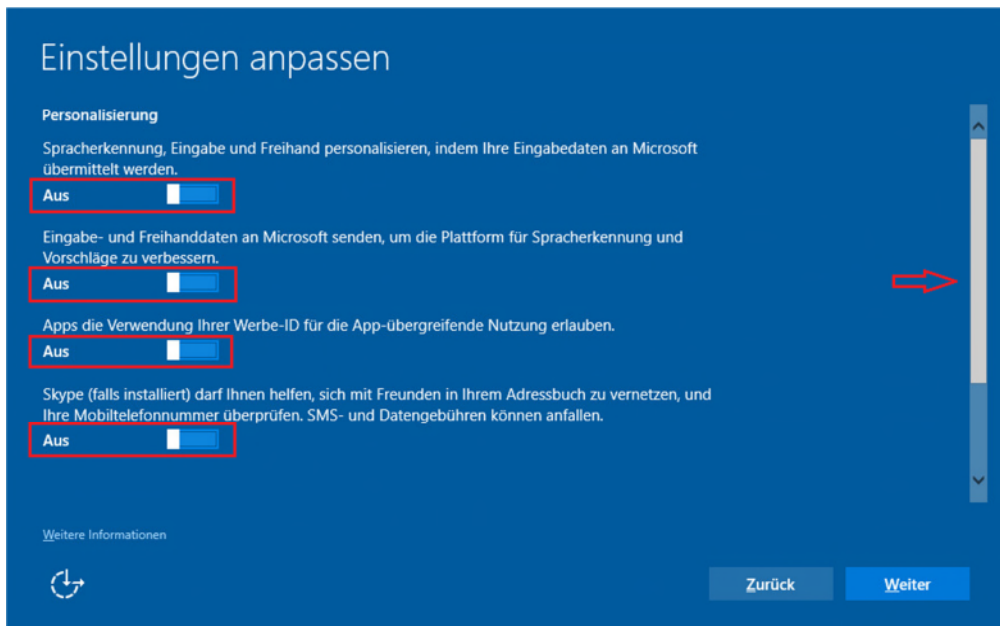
Einstellungen anpassen

Personalisierung

Spracherkennung, Eingabe und Freihand personalisieren, indem Ihre Eingabedaten an Microsoft übermittelt werden.

Aus

Eingabe- und Freihanddaten an Microsoft senden, um die Plattform für Spracherkennung und Vorschläge zu verbessern.

Aus

Apps die Verwendung Ihrer Werbe-ID für die App-übergreifende Nutzung erlauben.

Aus

Skype (falls installiert) darf Ihnen helfen, sich mit Freunden in Ihrem Adressbuch zu vernetzen, und Ihre Mobiltelefonnummer überprüfen. SMS- und Datengebühren können anfallen.

Aus

Weitere Informationen

Zurück

Weiter